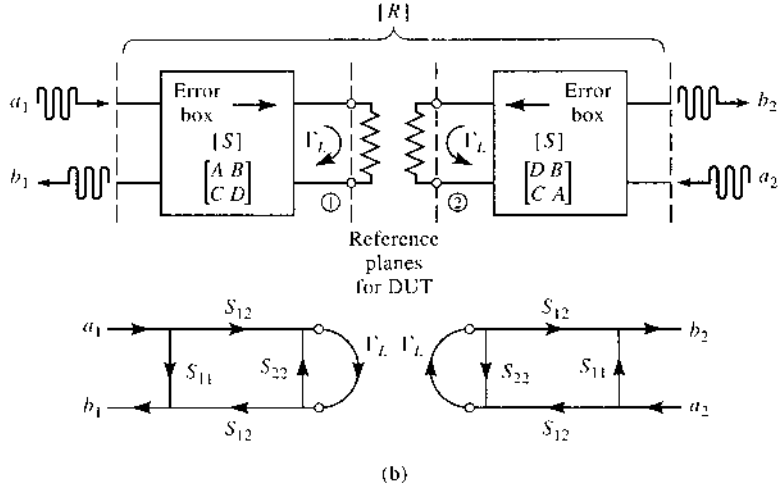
$[R]$

$a_1$

$b_1$

Error box

$[S]$

$\begin{bmatrix} A & B \\ C & D \end{bmatrix}$

$\Gamma_L$

①

$\Gamma_L$

②

Error box

$[S]$

$\begin{bmatrix} D & B \\ C & A \end{bmatrix}$

$b_2$

$a_2$

Reference planes for DUT

$a_1$

$S_{12}$

$S_{11}$

$S_{22}$

$\Gamma_L$

$b_1$

$S_{12}$

$\Gamma_L$

$S_{12}$

$S_{22}$

$S_{11}$

$b_2$

$a_2$

$S_{12}$

(b)